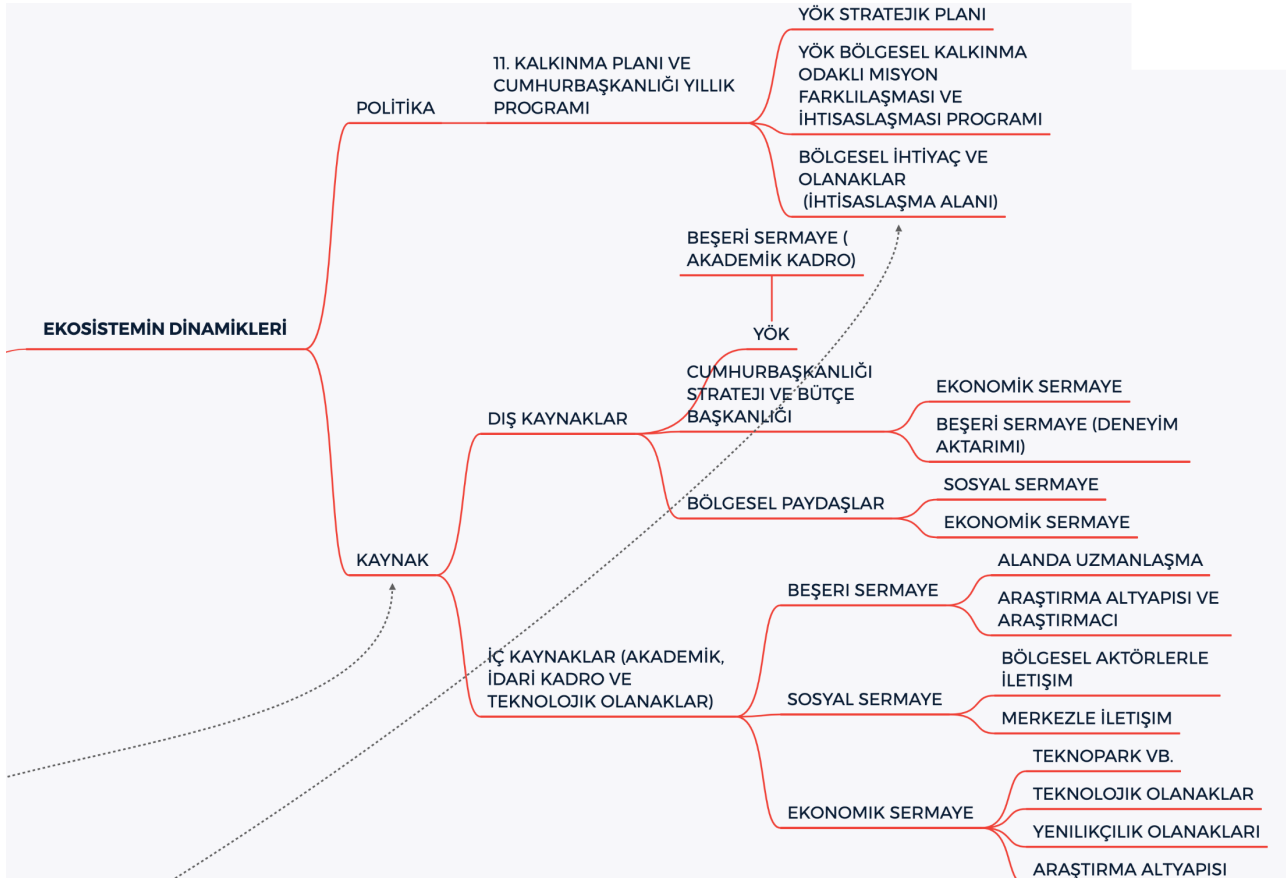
EKOSİSTEMİN DİNAMİKLERİ

POLİTİKA

11. KALKINMA PLANI VE CUMHURBAŞKANLIĞI YILLIK PROGRAMI

YÖK STRATEJIK PLANI

YÖK BÖLGESEL KALKINMA ODAKLI MISYON FARKLILAŞMASI VE İHTISASLAŞMASI PROGRAMI

BÖLGESEL İHTİYAÇ VE OLANAKLAR (İHTİSASLAŞMA ALANI)

KAYNAK

DIŞ KAYNAKLAR

BEŞERİ SERMAYE ( AKADEMİK KADRO)

YÖK

CUMHURBAŞKANLIĞI STRATEJI VE BÜTÇE BAŞKANLIĞI

EKONOMİK SERMAYE

BEŞERİ SERMAYE (DENEYİM AKTARIMI)

BÖLGESEL PAYDAŞLAR

SOSYAL SERMAYE

EKONOMİK SERMAYE

İÇ KAYNAKLAR (AKADEMİK, İDARİ KADRO VE TEKNOLOJİK OLANAKLAR)

BEŞERİ SERMAYE

ALANDA UZMANLAŞMA

ARAŞTIRMA ALTYAPISI VE ARAŞTIRMACI

SOSYAL SERMAYE

BÖLGESEL AKTÖRLERLE İLETİŞİM

MERKEZLE İLETİŞİM

EKONOMİK SERMAYE

TEKNOPARK VB.

TEKNOLOJIK OLANAKLAR

YENILIKÇILIK OLANAKLARI

ARAŞTIRMA ALTYAPISI